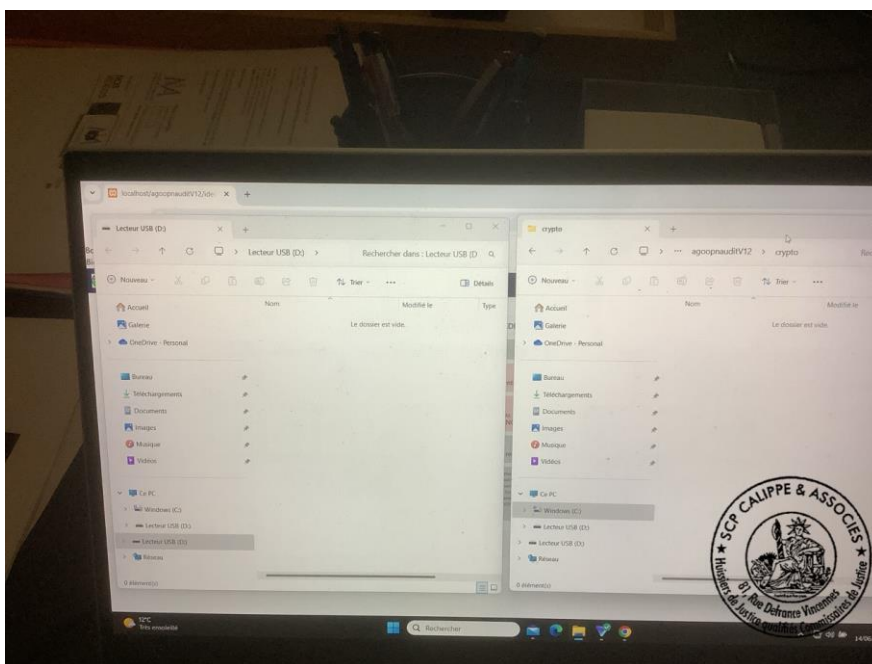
localhost/agoopnauditV12/ide ×

Lecteur USB (D:) ×

Lecteur USB (D:) >

Rechercher dans : Lecteur USB (D

Nouveau

Trier

Détails

Accueil

Galerie

OneDrive - Personal

Bureau

Téléchargements

Documents

Images

Musique

Vidéos

Ce PC

Windows (C:)

Lecteur USB (D:)

Lecteur USB (D:)

Réseau

0 élément(s)

Nom

Modifié le

Type

Le dossier est vide.

crypto ×

agoopnauditV12 > crypto

Nouveau

Trier

Accueil

Galerie

OneDrive - Personal

Bureau

Téléchargements

Documents

Images

Musique

Vidéos

Ce PC

Windows (C:)

Lecteur USB (D:)

Lecteur USB (D:)

Réseau

0 élément(s)

Nom

Modifié le

Le dossier est vide.

12°C
Très ensoleillé

Rechercher

14/06

SCP CALIPPE & ASSOCIES
61, Rue Defrance Vincennes
Huissiers de Justice qualifiés Commissaires de Justice